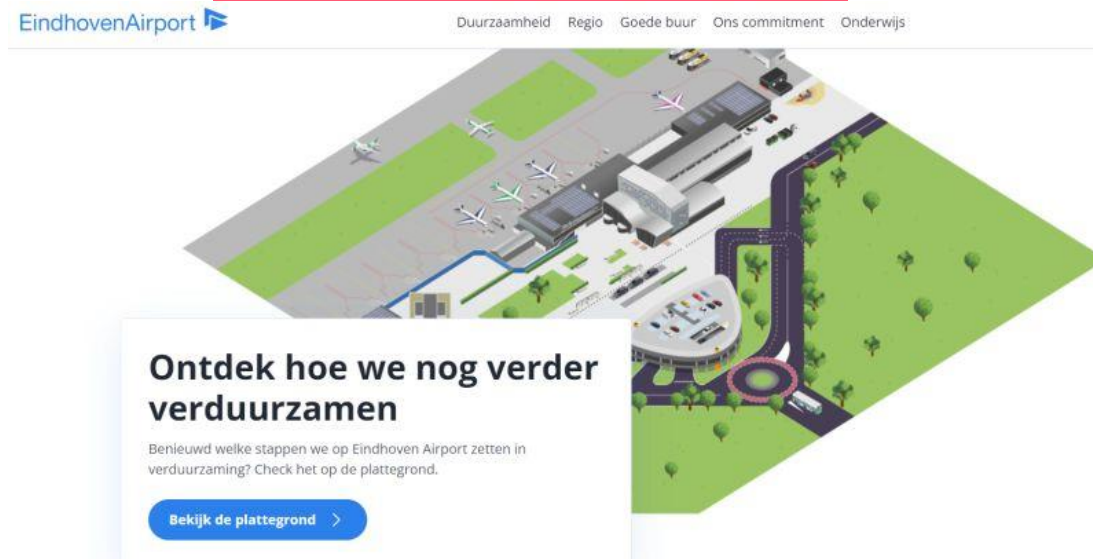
EindhovenAirport

Duurzaamheid Regio Goede buur Ons commitment Onderwijs

Ontdek hoe we nog verder verduurzamen

Benieuwd welke stappen we op Eindhoven Airport zetten in verduurzaming? Check het op de plattegrond.

Bekijk de plattegrond